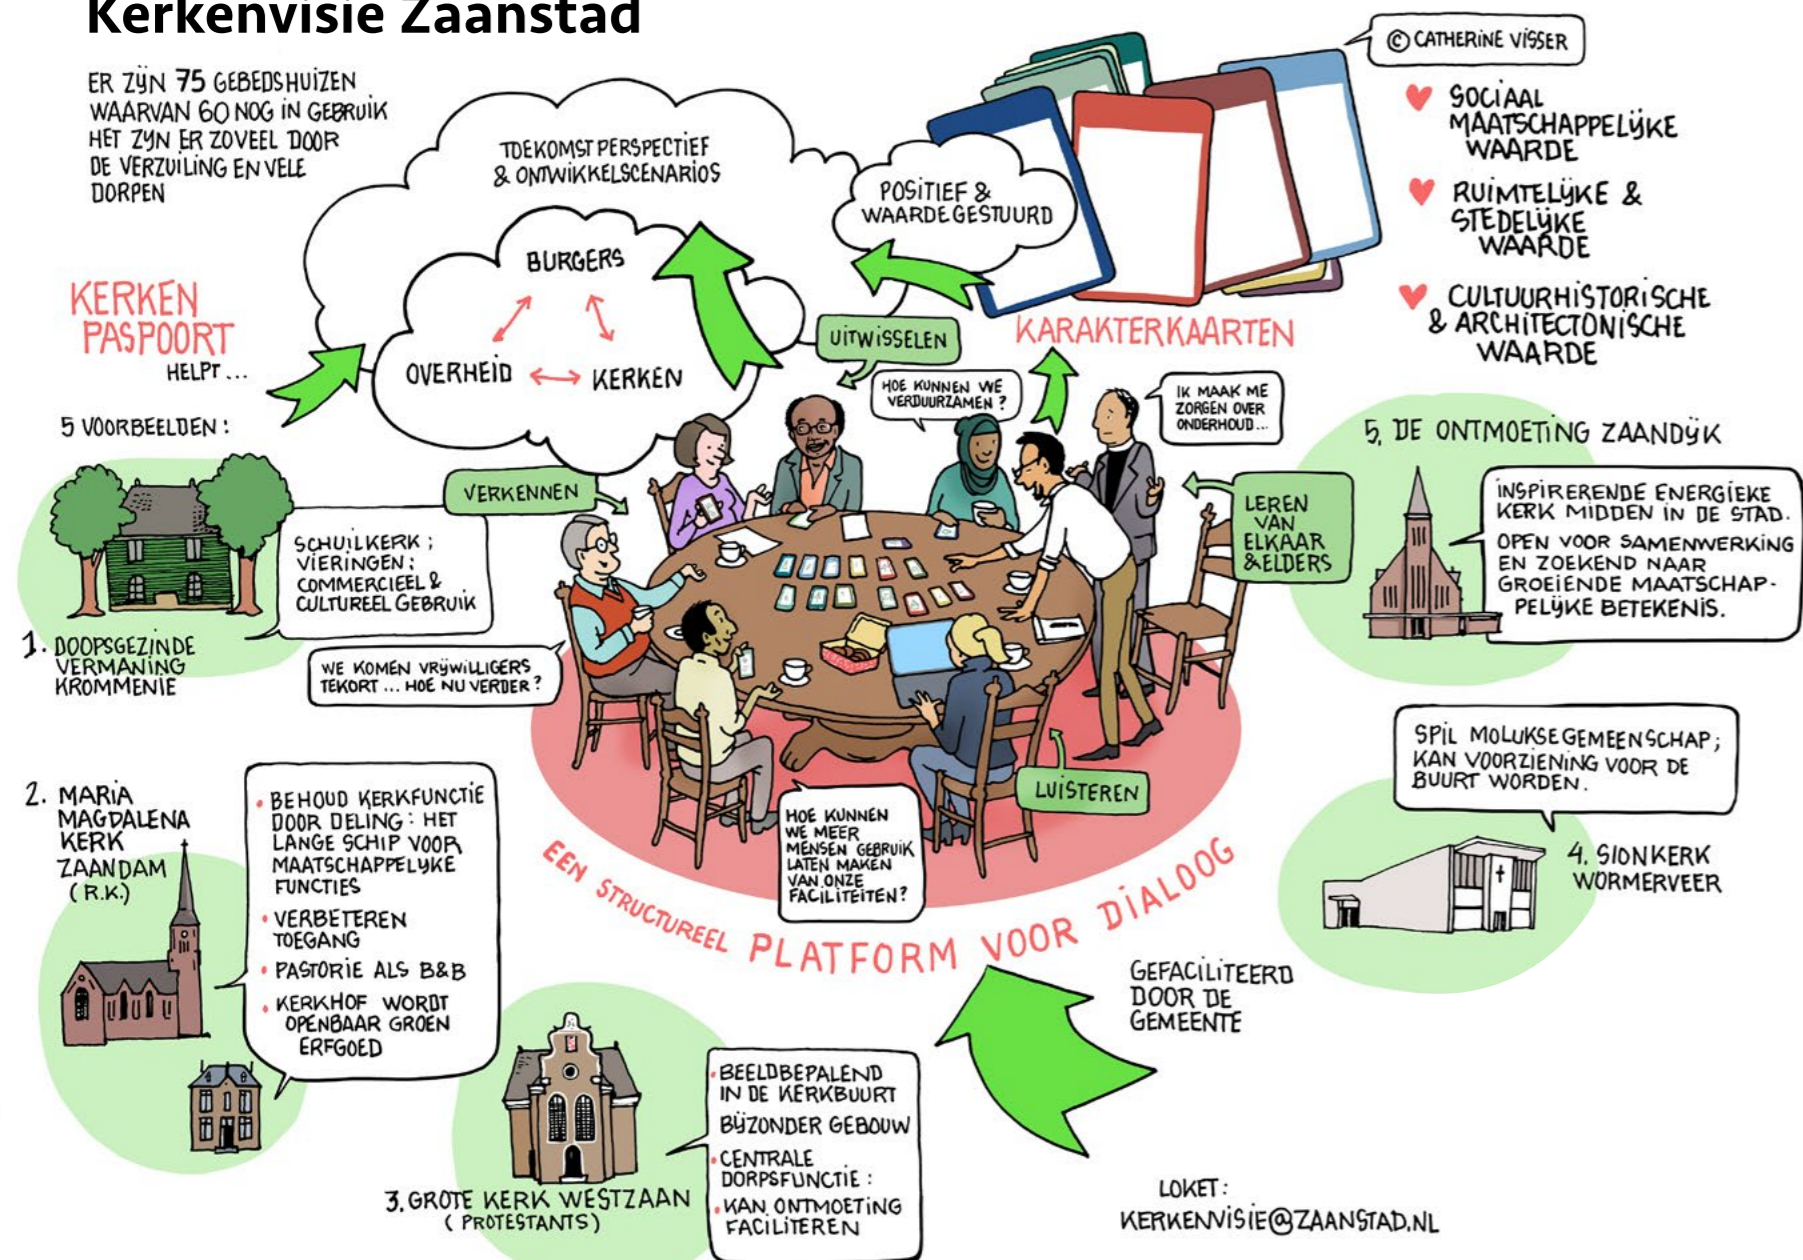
Kerkenvisie Zaanstad

ER ZIJN 75 GEBEDSHUIZEN WAARVAN 60 NOG IN GEBRUIK HET ZIJN ER ZOVEEL DOOR DE VERZUILING EN VELE DORPEN

TOEKOMSTPERSPECTIEF & ONTWIKKELSCENARIOS

BURGERS

OVERHEID ⟷ KERKEN

POSITIEF & WAARDE GESTUURD

© CATHERINE VISSER

SOCIAAL MAATSCHAPPELIJKE WAARDE

RUIMTELIJKE & STEDELIJKE WAARDE

CULTUURHISTORISCHE & ARCHITECTONISCHE WAARDE

KARAKTERKAARTEN

KERKEN PASPOORT HELPT...

UITWISSELEN

HOE KUNNEN WE VERDUURZAMEN?

IK MAAK ME ZORGEN OVER ONDERHOUD...

5 VOORBEELDEN:

VERKENNEN

LEREN VAN ELKAAR & ELDERS

5. DE ONTMOETING ZAANDIJK

INSPIRERENDE ENERGIEKE KERK MIDDEN IN DE STAD.
OPEN VOOR SAMENWERKING EN ZOEKEND NAAR GROEIENDE MAATSCHAPPELIJKE BETEKENIS.

SCHUILKERK; VIERINGEN; COMMERCIEEL & CULTUREEL GEBRUIK

1. DOOPSGEZINDE VERMANING KROMMENIE

WE KOMEN VRIJWILLIGERS TEKORT... HOE NU VERDER?

SPIL MOLUKSE GEMEENSCHAP; KAN VOORZIENING VOOR DE BUURT WORDEN.

4. SIONKERK WORMERVEER

2. MARIA MAGDALENA KERK ZAANDAM (R.K.)

• BEHOUD KERKFUNCTIE DOOR DELING: HET LANGE SCHIP VOOR MAATSCHAPPELIJKE FUNCTIES
• VERBETEREN TOEGANG
• PASTORIE ALS B&B
• KERKHOF WORDT OPENBAAR GROEN ERFGOED

LUISTEREN

HOE KUNNEN WE MEER MENSEN GEBRUIK LATEN MAKEN VAN ONZE FACILITEITEN?

EEN STRUCTUREEL PLATFORM VOOR DIALOOG

GEFACILITEERD DOOR DE GEMEENTE

• BEELDBEPALEND IN DE KERKBUURT
BIJZONDER GEBOUW
• CENTRALE DORPSFUNCTIE:
• KAN ONTMOETING FACILITEREN

3. GROTE KERK WESTZAAN (PROTESTANTS)

LOKET:
KERKENVISIE@ZAANSTAD.NL